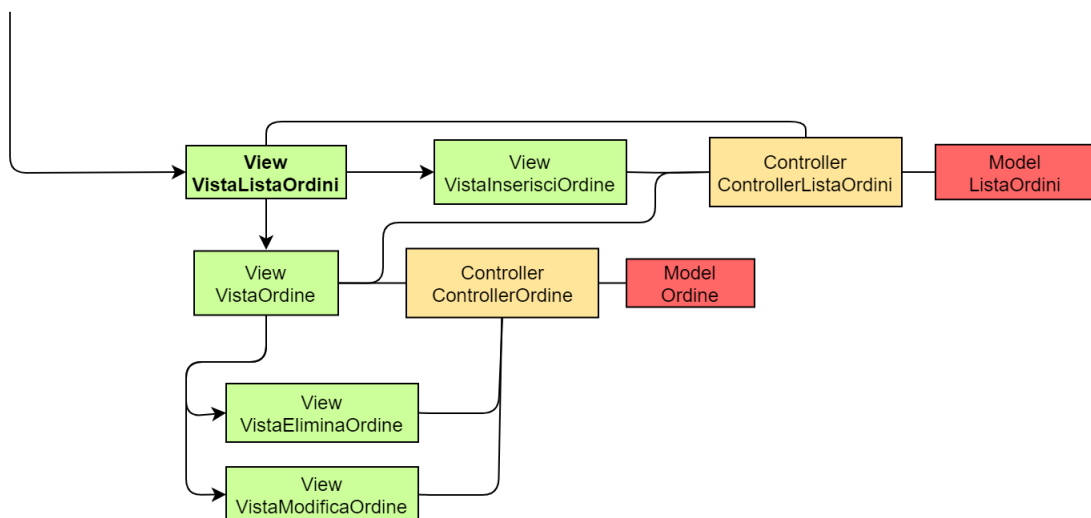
View
VistaListaOrdini

View
VistaInserisciOrdine

Controller
ControllerListaOrdini

Model
ListaOrdini

View
VistaOrdine

Controller
ControllerOrdine

Model
Ordine

View
VistaEliminaOrdine

View
VistaModificaOrdine